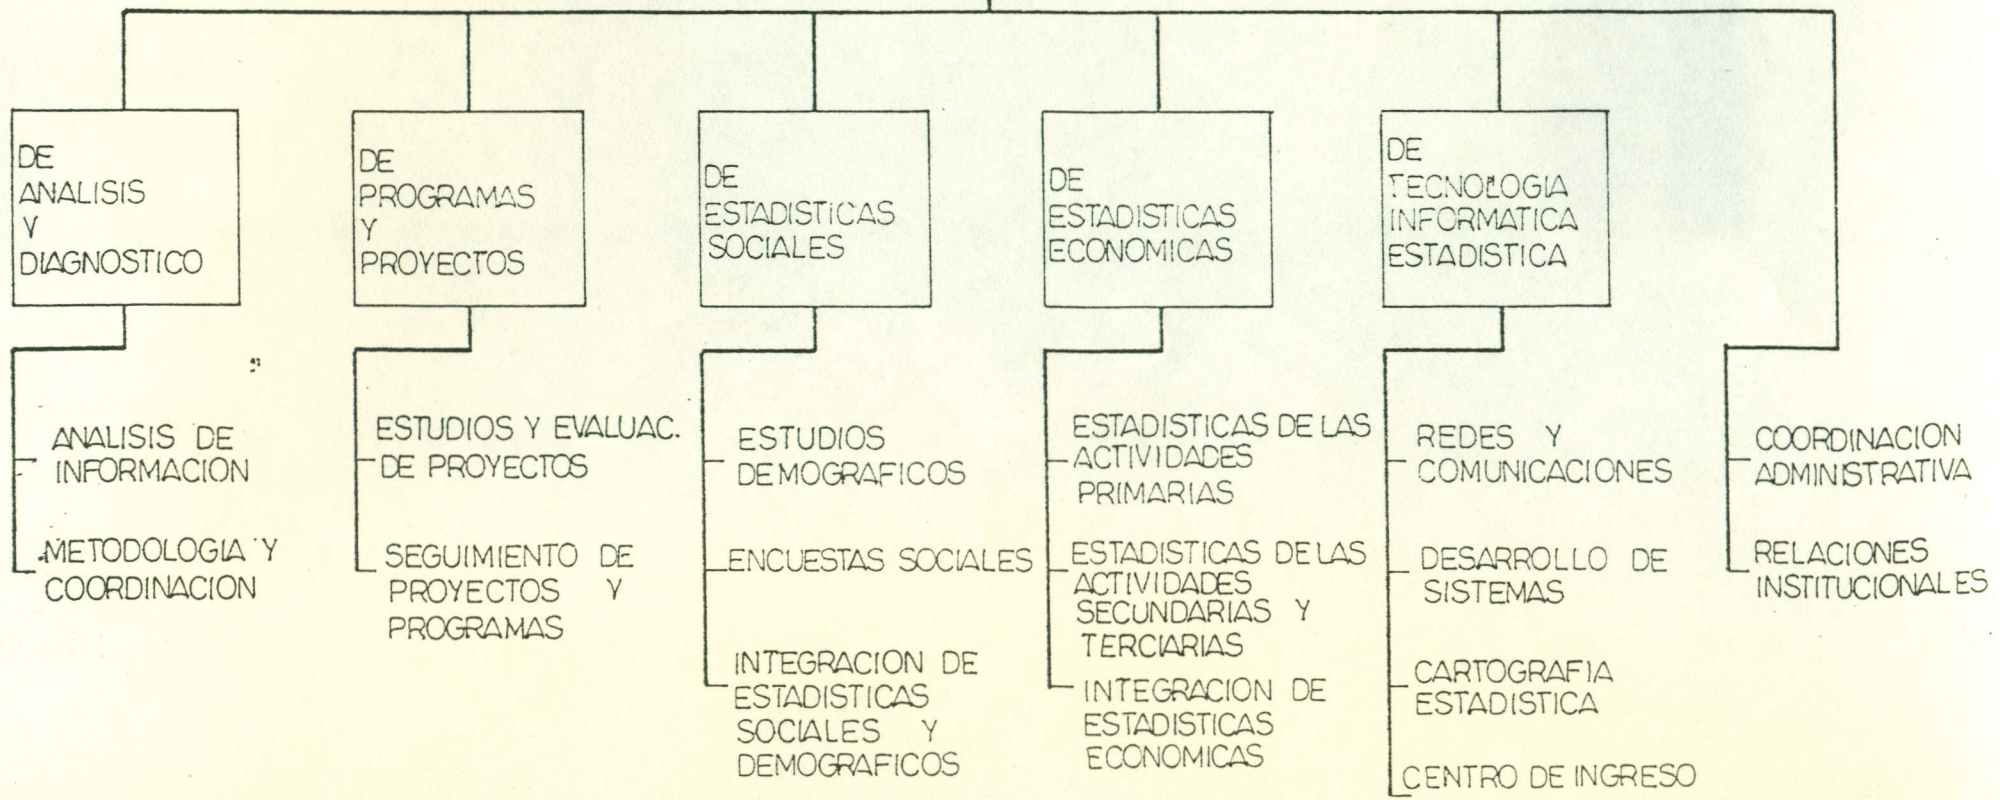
DE ANALISIS Y DIAGNOSTICO

ANALISIS DE INFORMACION

METODOLOGIA Y COORDINACION

DE PROGRAMAS Y PROYECTOS

ESTUDIOS Y EVALUAC. DE PROYECTOS

SEGUIMIENTO DE PROYECTOS Y PROGRAMAS

DE ESTADISTICAS SOCIALES

ESTUDIOS DEMOGRAFICOS

ENCUESTAS SOCIALES

INTEGRACION DE ESTADISTICAS SOCIALES Y DEMOGRAFICOS

DE ESTADISTICAS ECONOMICAS

ESTADISTICAS DE LAS ACTIVIDADES PRIMARIAS

ESTADISTICAS DE LAS ACTIVIDADES SECUNDARIAS Y TERCIARIAS

INTEGRACION DE ESTADISTICAS ECONOMICAS

DE TECNOLOGIA INFORMATICA ESTADISTICA

REDES Y COMUNICACIONES

DESARROLLO DE SISTEMAS

CARTOGRAFIA ESTADISTICA

CENTRO DE INGRESO

COORDINACION ADMINISTRATIVA

RELACIONES INSTITUCIONALES